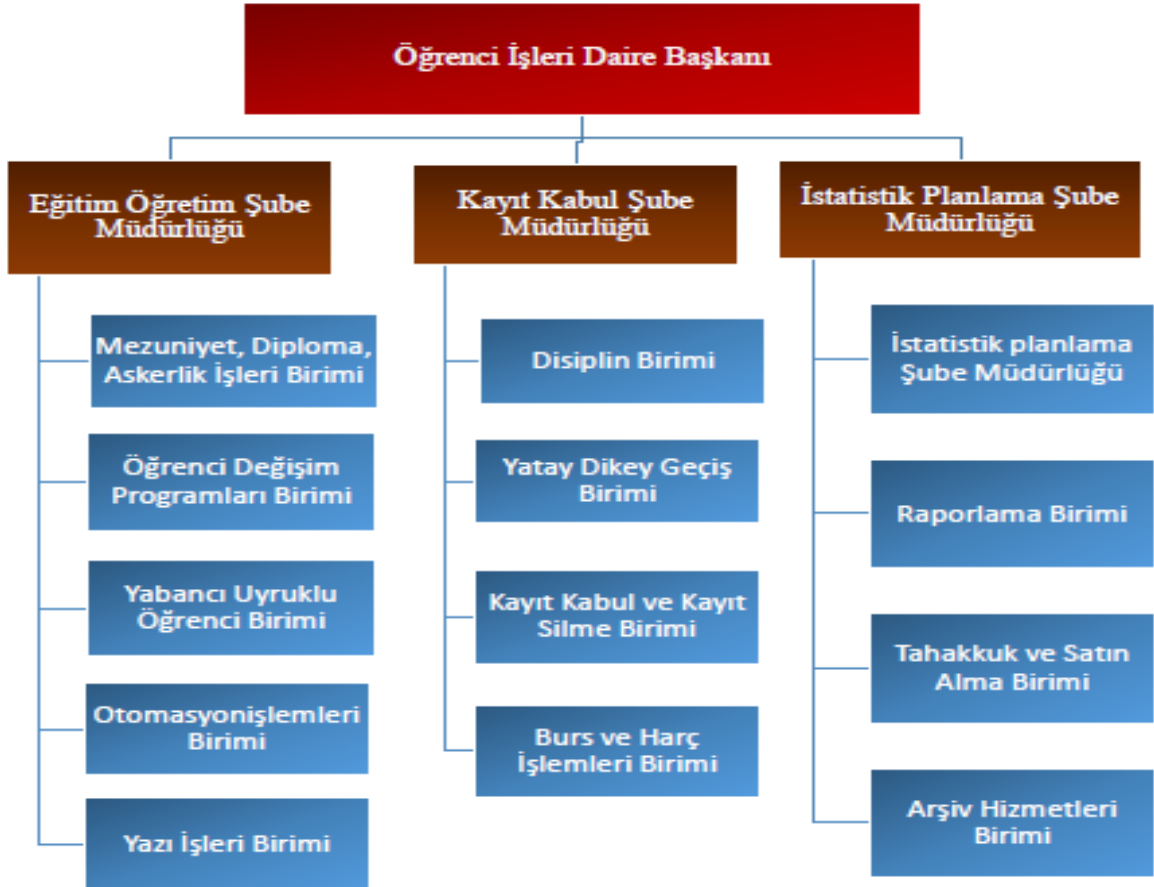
Öğrenci İşleri Daire Başkanı

Eğitim Öğretim Şube Müdürlüğü

Mezuniyet, Diploma, Askerlik İşleri Birimi

Öğrenci Değişim Programları Birimi

Yabancı Uyruklu Öğrenci Birimi

Otomasyonişlemleri Birimi

Yazı İşleri Birimi

Kayıt Kabul Şube Müdürlüğü

Disiplin Birimi

Yatay Dikey Geçiş Birimi

Kayıt Kabul ve Kayıt Silme Birimi

Burs ve Harç İşlemleri Birimi

İstatistik Planlama Şube Müdürlüğü

İstatistik planlama Şube Müdürlüğü

Raporlama Birimi

Tahakkuk ve Satın Alma Birimi

Arşiv Hizmetleri Birimi